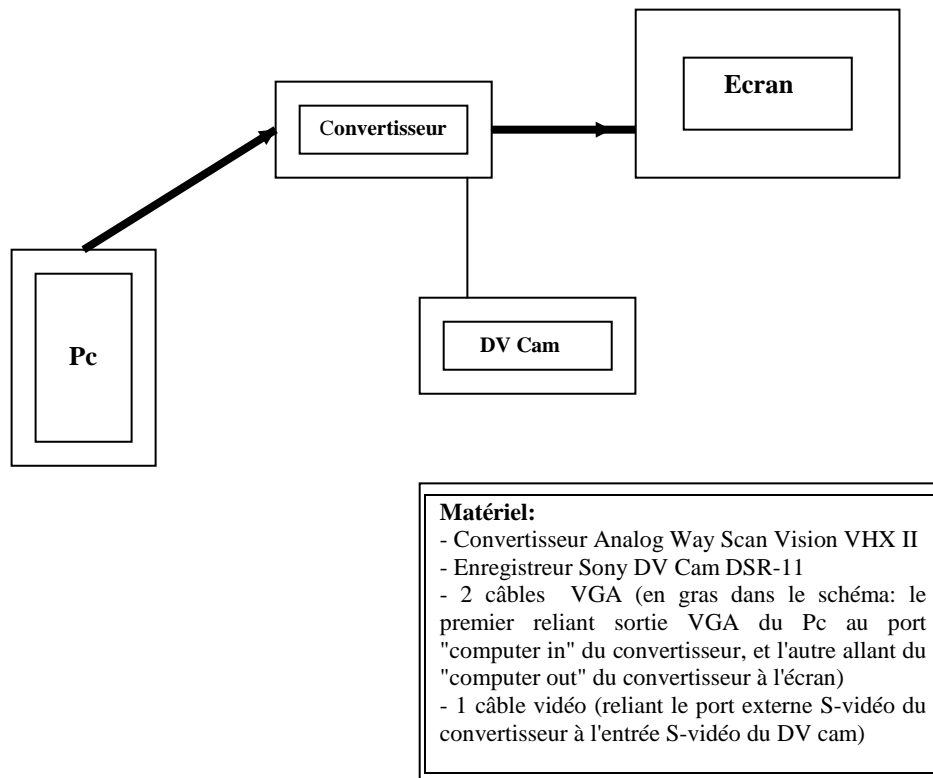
Ecran

Convertisseur

Pc

DV Cam

Matériel:
- Convertisseur Analog Way Scan Vision VHX II
- Enregistreur Sony DV Cam DSR-11
- 2 câbles VGA (en gras dans le schéma: le premier reliant sortie VGA du Pc au port "computer in" du convertisseur, et l'autre allant du "computer out" du convertisseur à l'écran)
- 1 câble vidéo (reliant le port externe S-vidéo du convertisseur à l'entrée S-vidéo du DV cam)